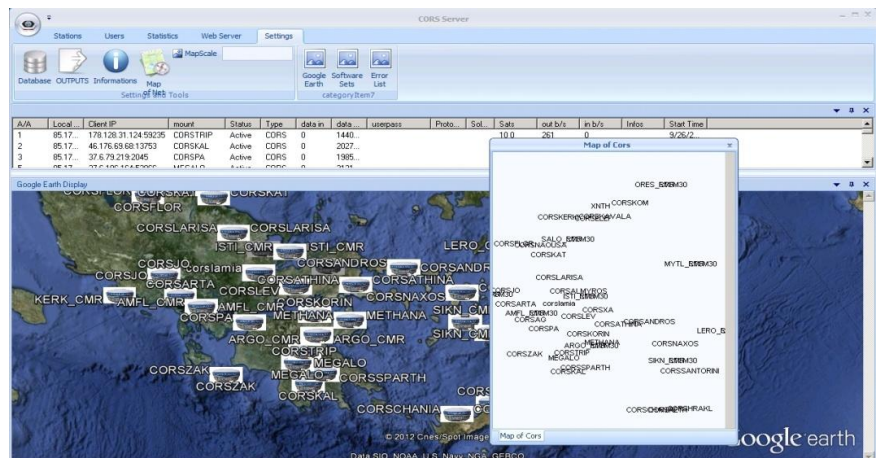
CORS Server

Stations Users Statistics Web Server Settings

MapScale

Database OUTPUTS Informations Map

Settings Tools

Google Earth Software Sets Error List

categoryItem7

| A/A | Local ... | Client IP | mount | Status | Type | data in | data ... | userpass | Proto... | Sol... | Sats | out b/s | in b/s | Infos | Start Time |
|---|---|---|---|---|---|---|---|---|---|---|---|---|---|---|---|
| 1 | 85.17... | 178.128.31.124:59235 | CORSTRIP | Active | CORS | 0 | 1440... | | | | 10.0 | 261 | 0 | | 9/26/2... |
| 2 | 85.17... | 46.176.69.68:13753 | CORSKAL | Active | CORS | 0 | 2027... | | | | | | | | |
| 3 | 85.17... | 37.6.79.219:2045 | CORSPA | Active | CORS | 0 | 1985... | | | | | | | | |

Google Earth Display

CORSFLOR CORSKAT CORSLARISA ISTI_CMR ISTI_CMR LERO_C CORSJO corslamia CORSANDROS CORSANDR CORSARTA CORSATHINA CORSATHINA KERK_CMR AMFL_CMR CORSLEV CORSKORIN CORSNAXOS AMFL_CMR CORSPA METHANA METHANA SIKN_CM ARGO_CMR ARGO_CMR SIKN_CM CORSTRIP MEGALO CORSZAK MEGALO CORSSPARTH CORSZAK CORSKAL CORSCHANIA

© 2012 Cnes/Spot Image

Data SIO, NOAA, U.S. Navy, NGA, GEBCO

Google earth

Map of Cors

ORES_RTCM30 XNTH CORSKOM CORSKERKCORSKAVALA SALO_RTCM30 CORSFLORNAOUSA CORSKAT MYTL_RTCM30 CORSLARISA CORSJO CORSALMYROS ISTI_RTCM30 CORSARTA corslamia AMFL_RTCM30 CORSLEV CORSXA CORSAO CORSATHENA CORSANDROS CORSPA CORSKORIN LERO_R ARGO METHANA CORSNAXOS CORSZAK CORSTRIP MEGALO CORSKAL SIKN_RTCM30 CORSSPARTH CORSSANTORINI CORSCHANIA HRAKL

Map of Cors